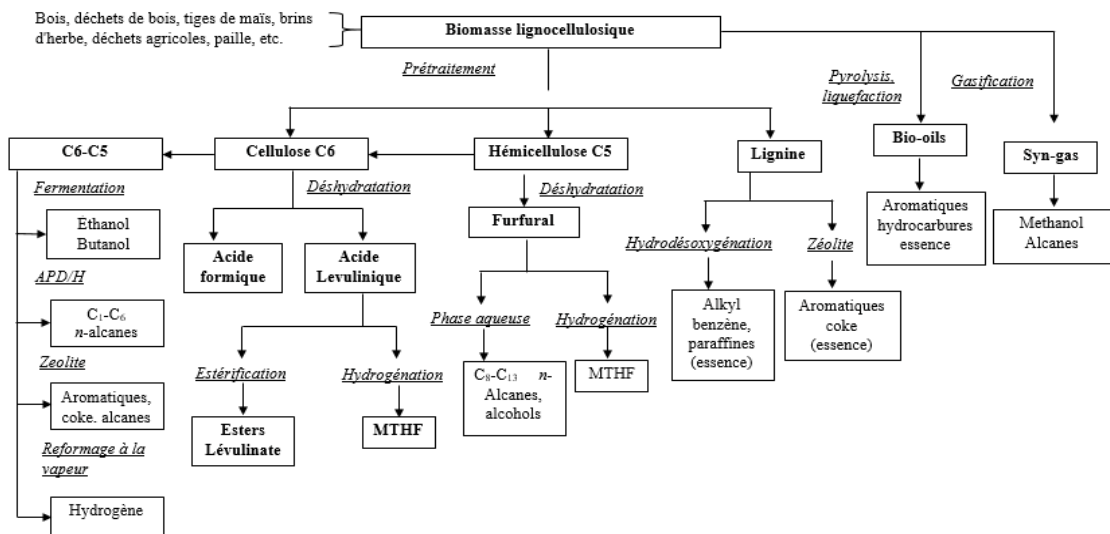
Bois, déchets de bois, tiges de maïs, brins d'herbe, déchets agricoles, paille, etc.

Biomasse lignocellulosique

Prétraitement

Pyrolysis, liquefaction

Gasification

Bio-oils

Syn-gas

Aromatiques hydrocarbures essence

Methanol Alcanes

C6-C5

Cellulose C6

Hémicellulose C5

Lignine

Fermentation

Ethanol Butanol

APD/H

$C_1$-$C_6$ $n$-alcanes

Zeolite

Aromatiques, coke. alcanes

Reformage à la vapeur

Hydrogène

Déshydratation

Acide formique

Acide Levulinique

Estérification

Esters Lévulinate

Hydrogénation

MTHF

Déshydratation

Furfural

Phase aqueuse

$C_8$-$C_{13}$ $n$-Alcanes, alcohols

Hydrogénation

MTHF

Hydrodésoxygénation

Alkyl benzène, paraffines (essence)

Zéolite

Aromatiques coke (essence)